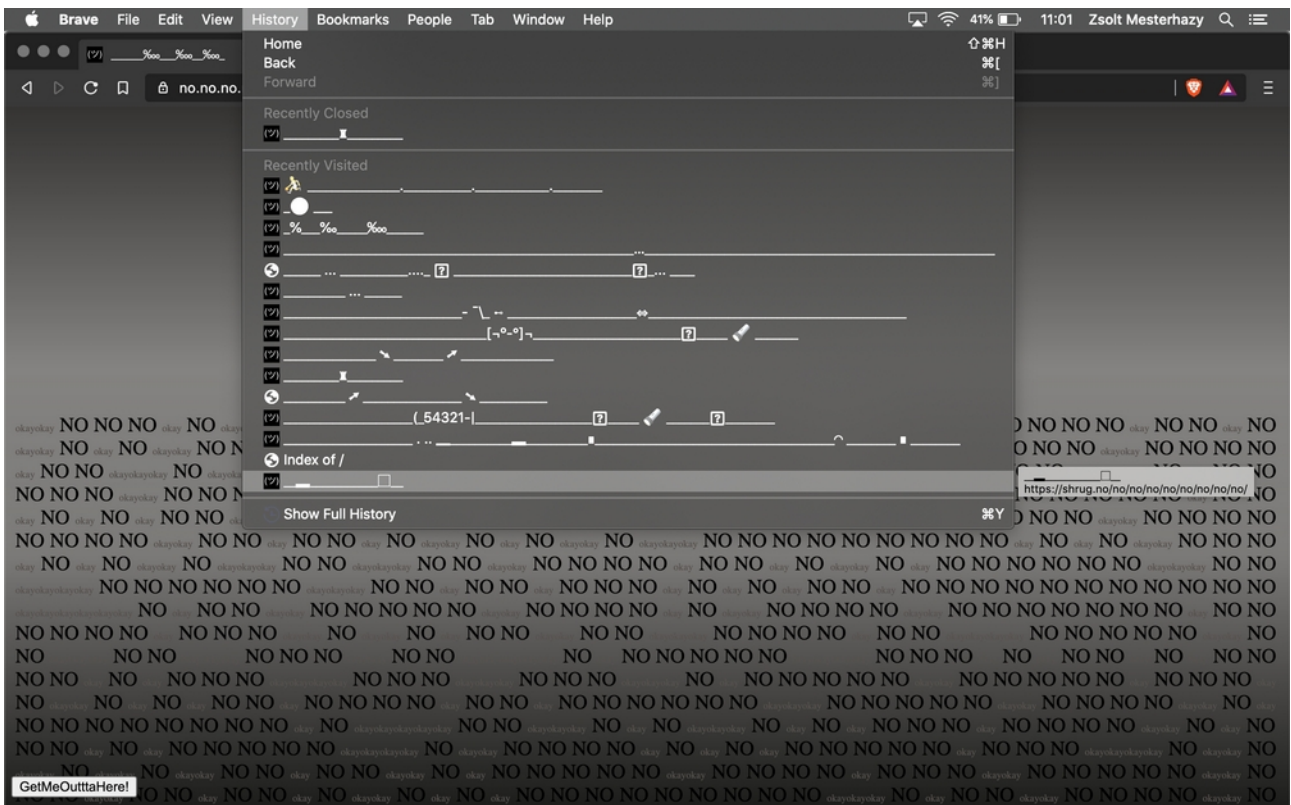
Brave File Edit View History Bookmarks People Tab Window Help

41% 11:01 Zsolt Mesterhazy

_____‰__‰_‰_

no.no.no.

Home ⇧⌘H
Back ⌘[
Forward ⌘]

Recently Closed
________I________

Recently Visited
_____________.___________.___________._________
_⬤ __
_%__‰____‰_____
___________________________________________________...______________________________________
_____ ... __________....._ [?] ___________________________ [?]... ____
_______ ... _____
_______________________ - ̄\_ -- ________________ ⇔__________________________________
_________________________ [¬º-°]¬_____________________ [?] _____ ______
_____________ ↘ _______ ↗ ____________
_______I________
________ ↗ _______________ ↘ __________
__________________(_54321-|_______________ [?] ____ ______ [?] _______
__________________ . .. ___ _____ ___ ______________________________________ ________ . ______
Index of /
____

Show Full History ⌘Y

https://shrug.no/no/no/no/no/no/no/no/no/

okayokay NO NO NO okay NO NO NO NO okay NO NO okay NO
okayokay NO okay NO okayokay NO NO NO NO okay NO NO NO NO
okay NO NO okayokayokay NO NO NO NO NO
NO NO NO okayokay NO NO NO
okay NO okay NO okay NO NO NO NO okayokay NO NO NO NO
NO NO NO NO okayokay NO NO okay NO NO okay NO okayokay NO okay NO okayokay NO okayokayokay NO NO NO NO NO NO NO NO NO okay NO okay NO okayokay NO NO NO
okay NO okay NO okayokay NO okayokayokay NO NO okayokayokay NO NO okayokay NO NO NO NO okay NO NO okay NO okayokay NO okay NO NO NO NO NO NO NO
okayokayokayokay NO NO NO NO NO NO okayokayokay NO NO okay NO NO okay NO NO okay NO okay NO okay NO NO NO NO NO NO NO NO NO NO okayokayokay NO NO
NO NO NO NO NO NO NO NO NO NO NO NO NO NO NO NO NO NO NO NO NO NO NO NO NO NO NO NO
NO NO NO NO NO NO NO NO NO NO NO NO NO NO NO NO NO NO NO NO NO NO NO NO NO NO NO
NO NO NO NO NO NO NO NO NO NO NO NO NO NO NO NO NO NO NO NO NO NO NO NO NO NO NO NO NO NO NO
NO NO NO NO NO NO NO NO NO NO NO NO NO NO NO NO NO NO NO NO NO NO NO NO NO NO NO NO NO NO NO NO
NO NO okayokay NO okay NO NO NO okayokay NO NO okayokay NO okayokay NO NO NO NO NO NO okayokayokay NO NO NO NO NO NO NO NO NO NO NO
NO NO NO NO NO NO NO NO NO NO NO NO okayokay NO NO okay NO okay NO NO NO NO NO NO NO NO NO NO NO NO NO NO NO NO
NO NO NO okay NO NO okay NO NO okayokay NO okay NO NO NO NO okayokay NO NO NO okayokay NO NO NO NO NO NO okayokay NO NO
GetMeOutttaHere! NO NO okay NO NO okay NO okayokay NO okay NO okay NO NO NO NO NO NO NO NO okayokayokay NO okay NO NO okayokay NO NO NO NO NO okayokay NO